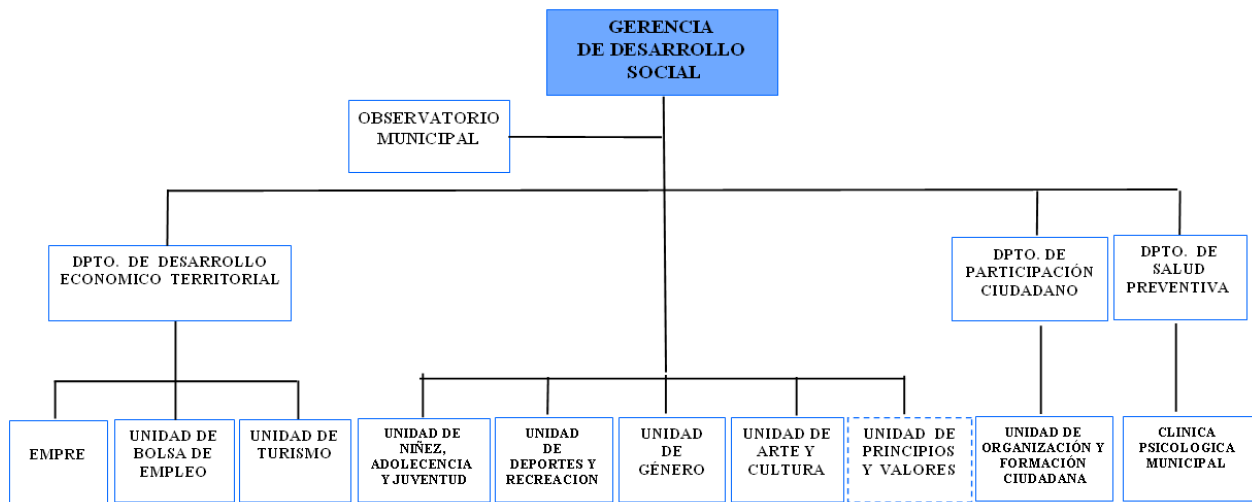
GERENCIA DE DESARROLLO SOCIAL

OBSERVATORIO MUNICIPAL

DPTO. DE DESARROLLO ECONOMICO TERRITORIAL

DPTO. DE PARTICIPACIÓN CIUDADANO

DPTO. DE SALUD PREVENTIVA

EMPRE

UNIDAD DE BOLSA DE EMPLEO

UNIDAD DE TURISMO

UNIDAD DE NIÑEZ, ADOLECENCIA Y JUVENTUD

UNIDAD DE DEPORTES Y RECREACION

UNIDAD DE GÉNERO

UNIDAD DE ARTE Y CULTURA

UNIDAD DE PRINCIPIOS Y VALORES

UNIDAD DE ORGANIZACIÓN Y FORMACIÓN CIUDADANA

CLINICA PSICOLOGICA MUNICIPAL